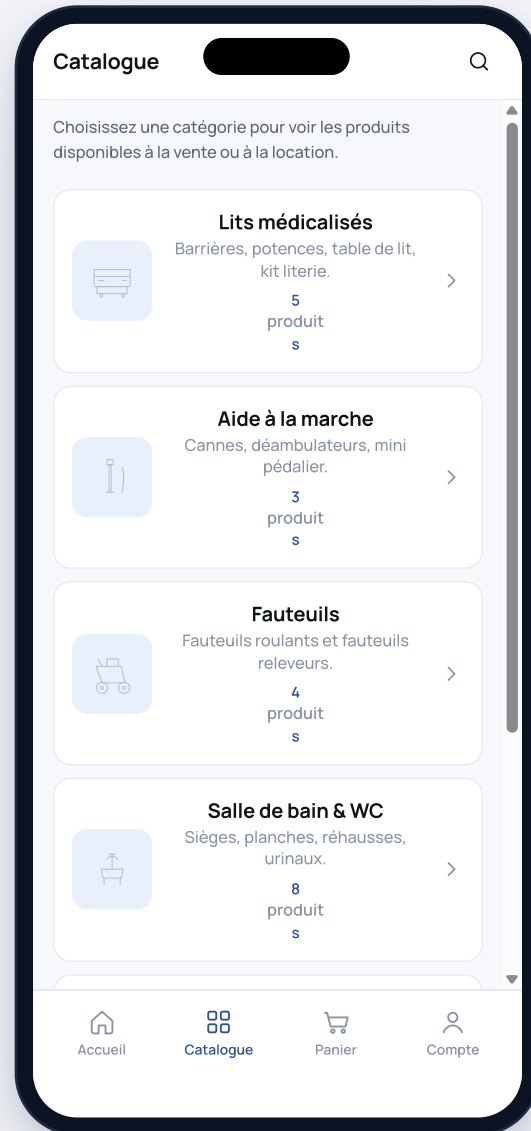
Catalogue

Choisissez une catégorie pour voir les produits disponibles à la vente ou à la location.

Lits médicalisés
Barrières, potences, table de lit, kit literie.
5
produit
s

Aide à la marche
Cannes, déambulateurs, mini pédalier.
3
produit
s

Fauteuils
Fauteuils roulants et fauteuils releveurs.
4
produit
s

Salle de bain & WC
Sièges, planches, réhausses, urinaux.
8
produit
s

Accueil
Catalogue
Panier
Compte